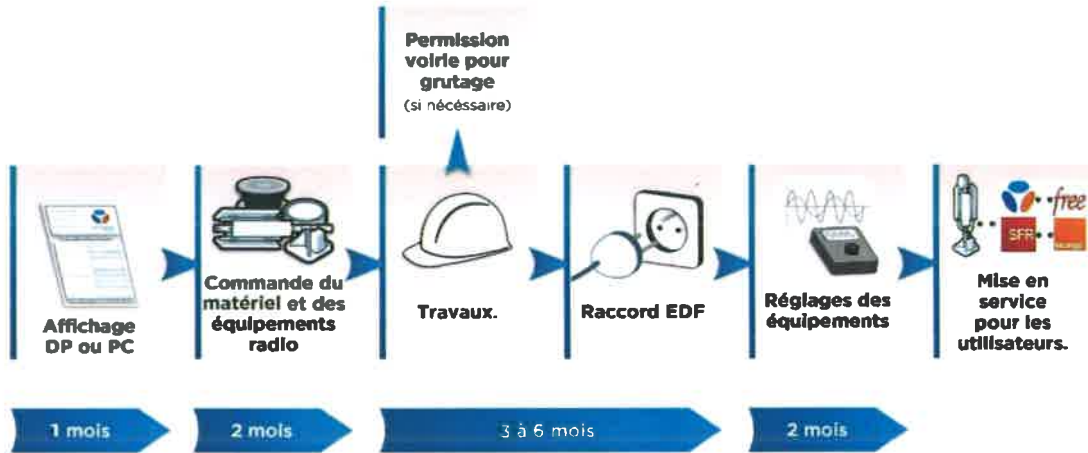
Permission voirie pour grutage
(si nécessaire)

Affichage DP ou PC

Commande du matériel et des équipements radio

Travaux.

Raccord EDF

Réglages des équipements

free

SFR

orange

Mise en service pour les utilisateurs.

1 mois

2 mois

3 à 6 mois

2 mois